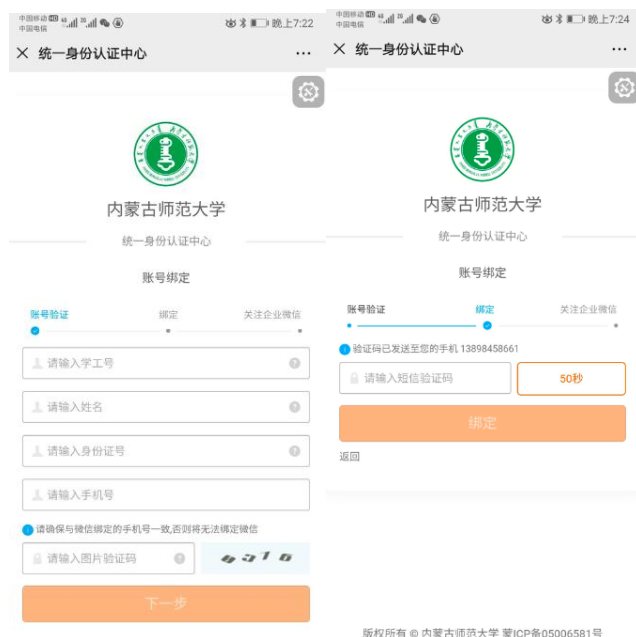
中国移动 中国电信 晚上7:22

× 统一身份认证中心 ···

内蒙古师范大学

统一身份认证中心

账号绑定

账号验证 绑定 关注企业微信

请输入学工号

请输入姓名

请输入身份证号

请输入手机号

请确保与微信绑定的手机号一致,否则将无法绑定微信

请输入图片验证码

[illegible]

下一步

中国移动 中国电信 晚上7:24

× 统一身份认证中心 ···

内蒙古师范大学

统一身份认证中心

账号绑定

账号验证 绑定 关注企业微信

验证码已发送至您的手机 13898458661

请输入短信验证码

50秒

绑定

返回

版权所有 © 内蒙古师范大学 蒙ICP备05006581号